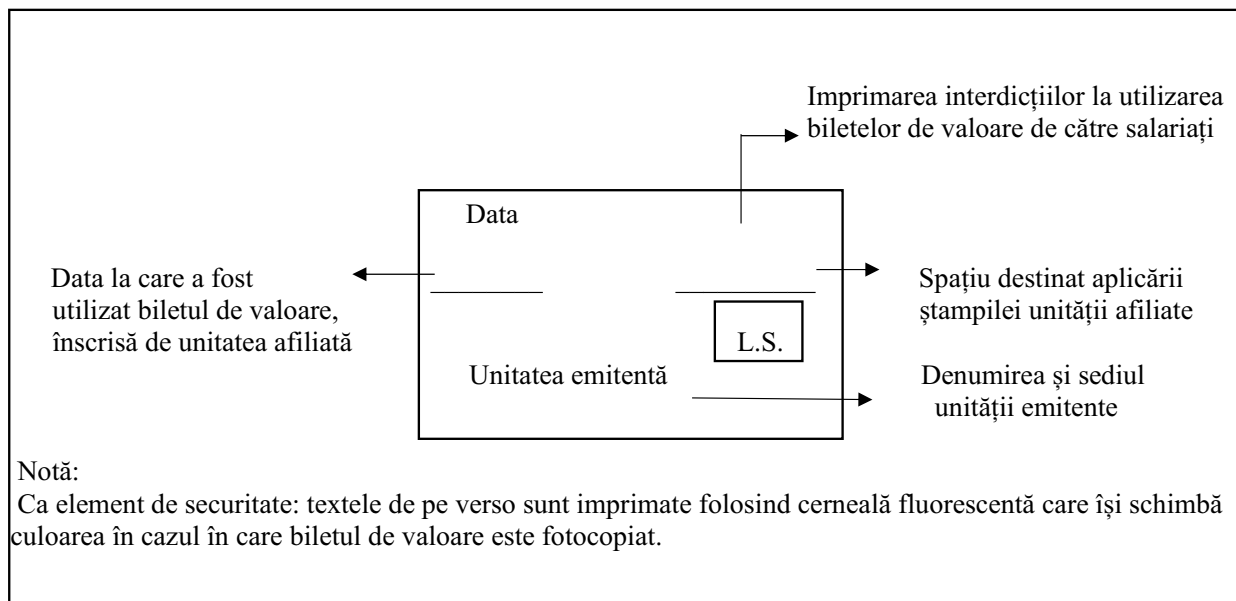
Imprimarea interdicțiilor la utilizarea biletelor de valoare de către salariați

Data

Data la care a fost utilizat biletul de valoare, înscrisă de unitatea afiliată

Spațiu destinat aplicării ștampilei unității afiliate

L.S.

Unitatea emitentă

Denumirea și sediul unității emitente

Notă:
Ca element de securitate: textele de pe verso sunt imprimate folosind cerneală fluorescentă care își schimbă culoarea în cazul în care biletul de valoare este fotocopiat.